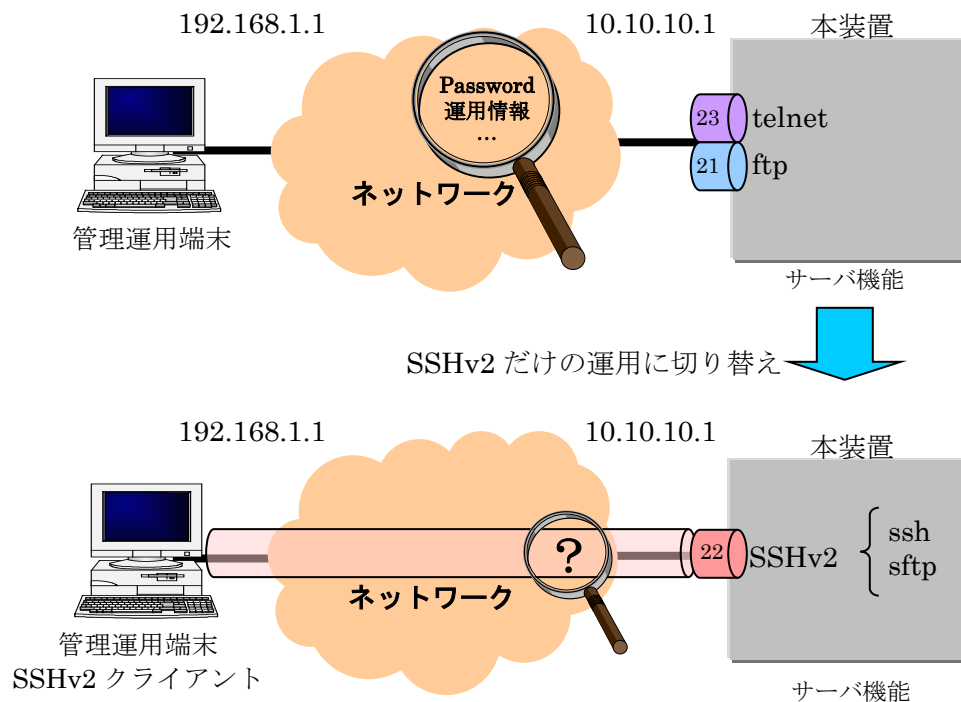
192.168.1.1

10.10.10.1

本装置

Password
運用情報
…

23 telnet

21 ftp

ネットワーク

管理運用端末

サーバ機能

SSHv2 だけの運用に切り替え

192.168.1.1

10.10.10.1

本装置

?

22 SSHv2

ssh
sftp

ネットワーク

管理運用端末
SSHv2 クライアント

サーバ機能